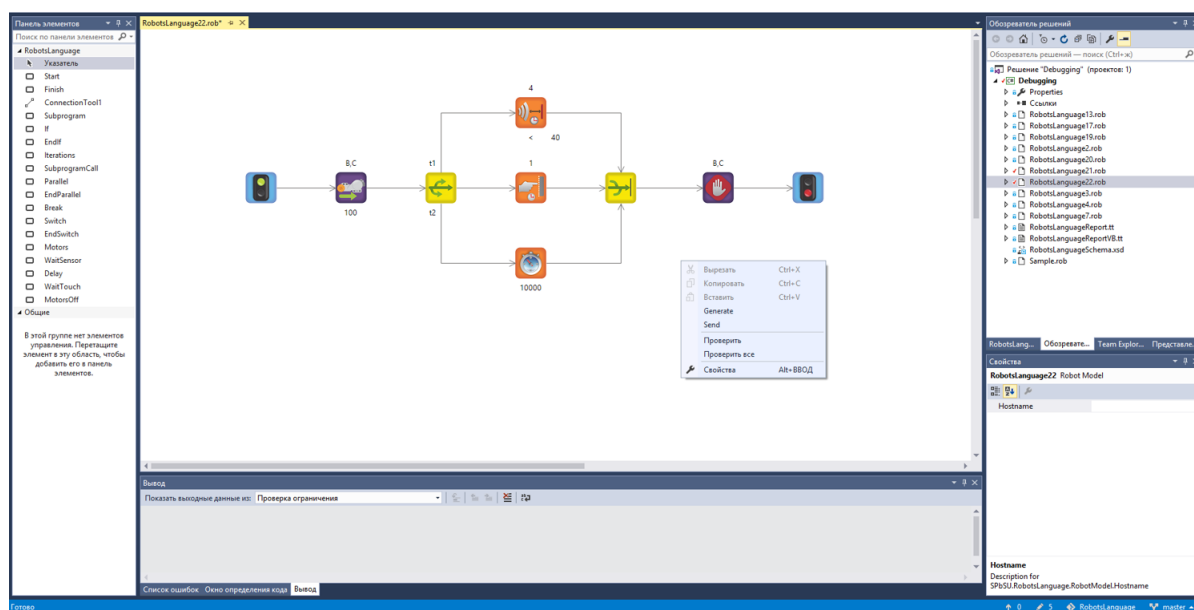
Панель элементов
Поиск по панели элементов
◢ RobotsLanguage
Указатель
Start
Finish
ConnectionTool1
Subprogram
If
EndIf
Iterations
SubprogramCall
Parallel
EndParallel
Break
Switch
EndSwitch
Motors
WaitSensor
Delay
WaitTouch
MotorsOff
◢ Общие

В этой группе нет элементов управления. Перетащите элемент в эту область, чтобы добавить его в панель элементов.

RobotsLanguage22.rob*

4
< 40
B,C
t1
1
B,C
100
t2
10000

Вырезать Ctrl+X
Копировать Ctrl+C
Вставить Ctrl+V
Generate
Send
Проверить
Проверить все
Свойства Alt+ВВОД

Обозреватель решений
Обозреватель решений — поиск (Ctrl+ж)
Решение "Debugging" (проектов: 1)
Debugging
Properties
Ссылки
RobotsLanguage13.rob
RobotsLanguage17.rob
RobotsLanguage19.rob
RobotsLanguage2.rob
RobotsLanguage20.rob
RobotsLanguage21.rob
RobotsLanguage22.rob
RobotsLanguage3.rob
RobotsLanguage4.rob
RobotsLanguage7.rob
RobotsLanguageReport.tt
RobotsLanguageReportVB.tt
RobotsLanguageSchema.xsd
Sample.rob

RobotsLang... Обозревате... Team Explor... Представле...

Свойства
RobotsLanguage22 Robot Model
Hostname

Hostname
Description for SPbSU.RobotsLanguage.RobotModel.Hostname

Вывод
Показать выходные данные из: Проверка ограничения

Список ошибок Окно определения кода Вывод

Готово
↑ 0 5 RobotsLanguage master